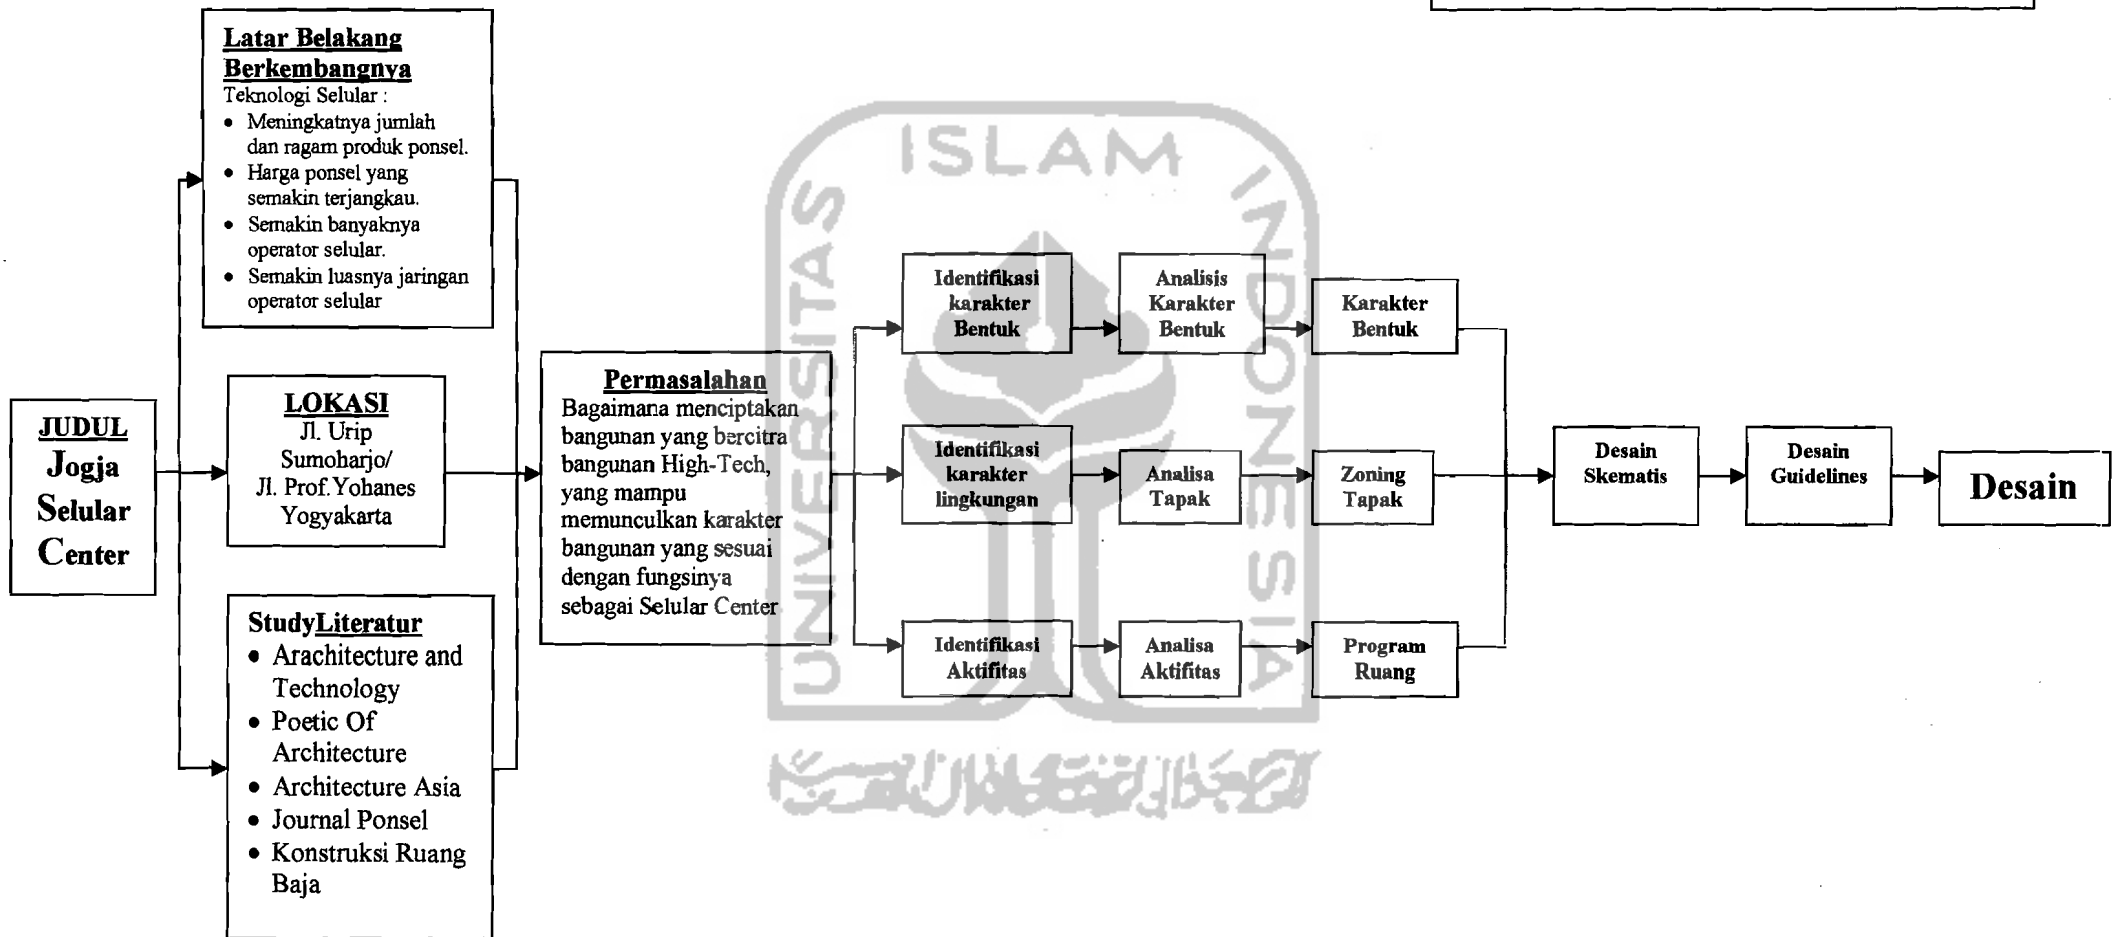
JUDUL
Jogja Selular Center

Latar Belakang Berkembangnya
Teknologi Selular :
- Meningkatnya jumlah dan ragam produk ponsel.
- Harga ponsel yang semakin terjangkau.
- Semakin banyaknya operator selular.
- Semakin luasnya jaringan operator selular

LOKASI
Jl. Urip Sumoharjo/ Jl. Prof. Yohanes Yogyakarta

StudyLiteratur
- Arachitecture and Technology
- Poetic Of Architecture
- Architecture Asia
- Journal Ponsel
- Konstruksi Ruang Baja

Permasalahan
Bagaimana menciptakan bangunan yang bercitra bangunan High-Tech, yang mampu memunculkan karakter bangunan yang sesuai dengan fungsinya sebagai Selular Center

ISLAM UNIVERSITAS INDONESIA

Identifikasi karakter Bentuk

Analisis Karakter Bentuk

Karakter Bentuk

Identifikasi karakter lingkungan

Analisa Tapak

Zoning Tapak

Identifikasi Aktifitas

Analisa Aktifitas

Program Ruang

Desain Skematis

Desain Guidelines

Desain